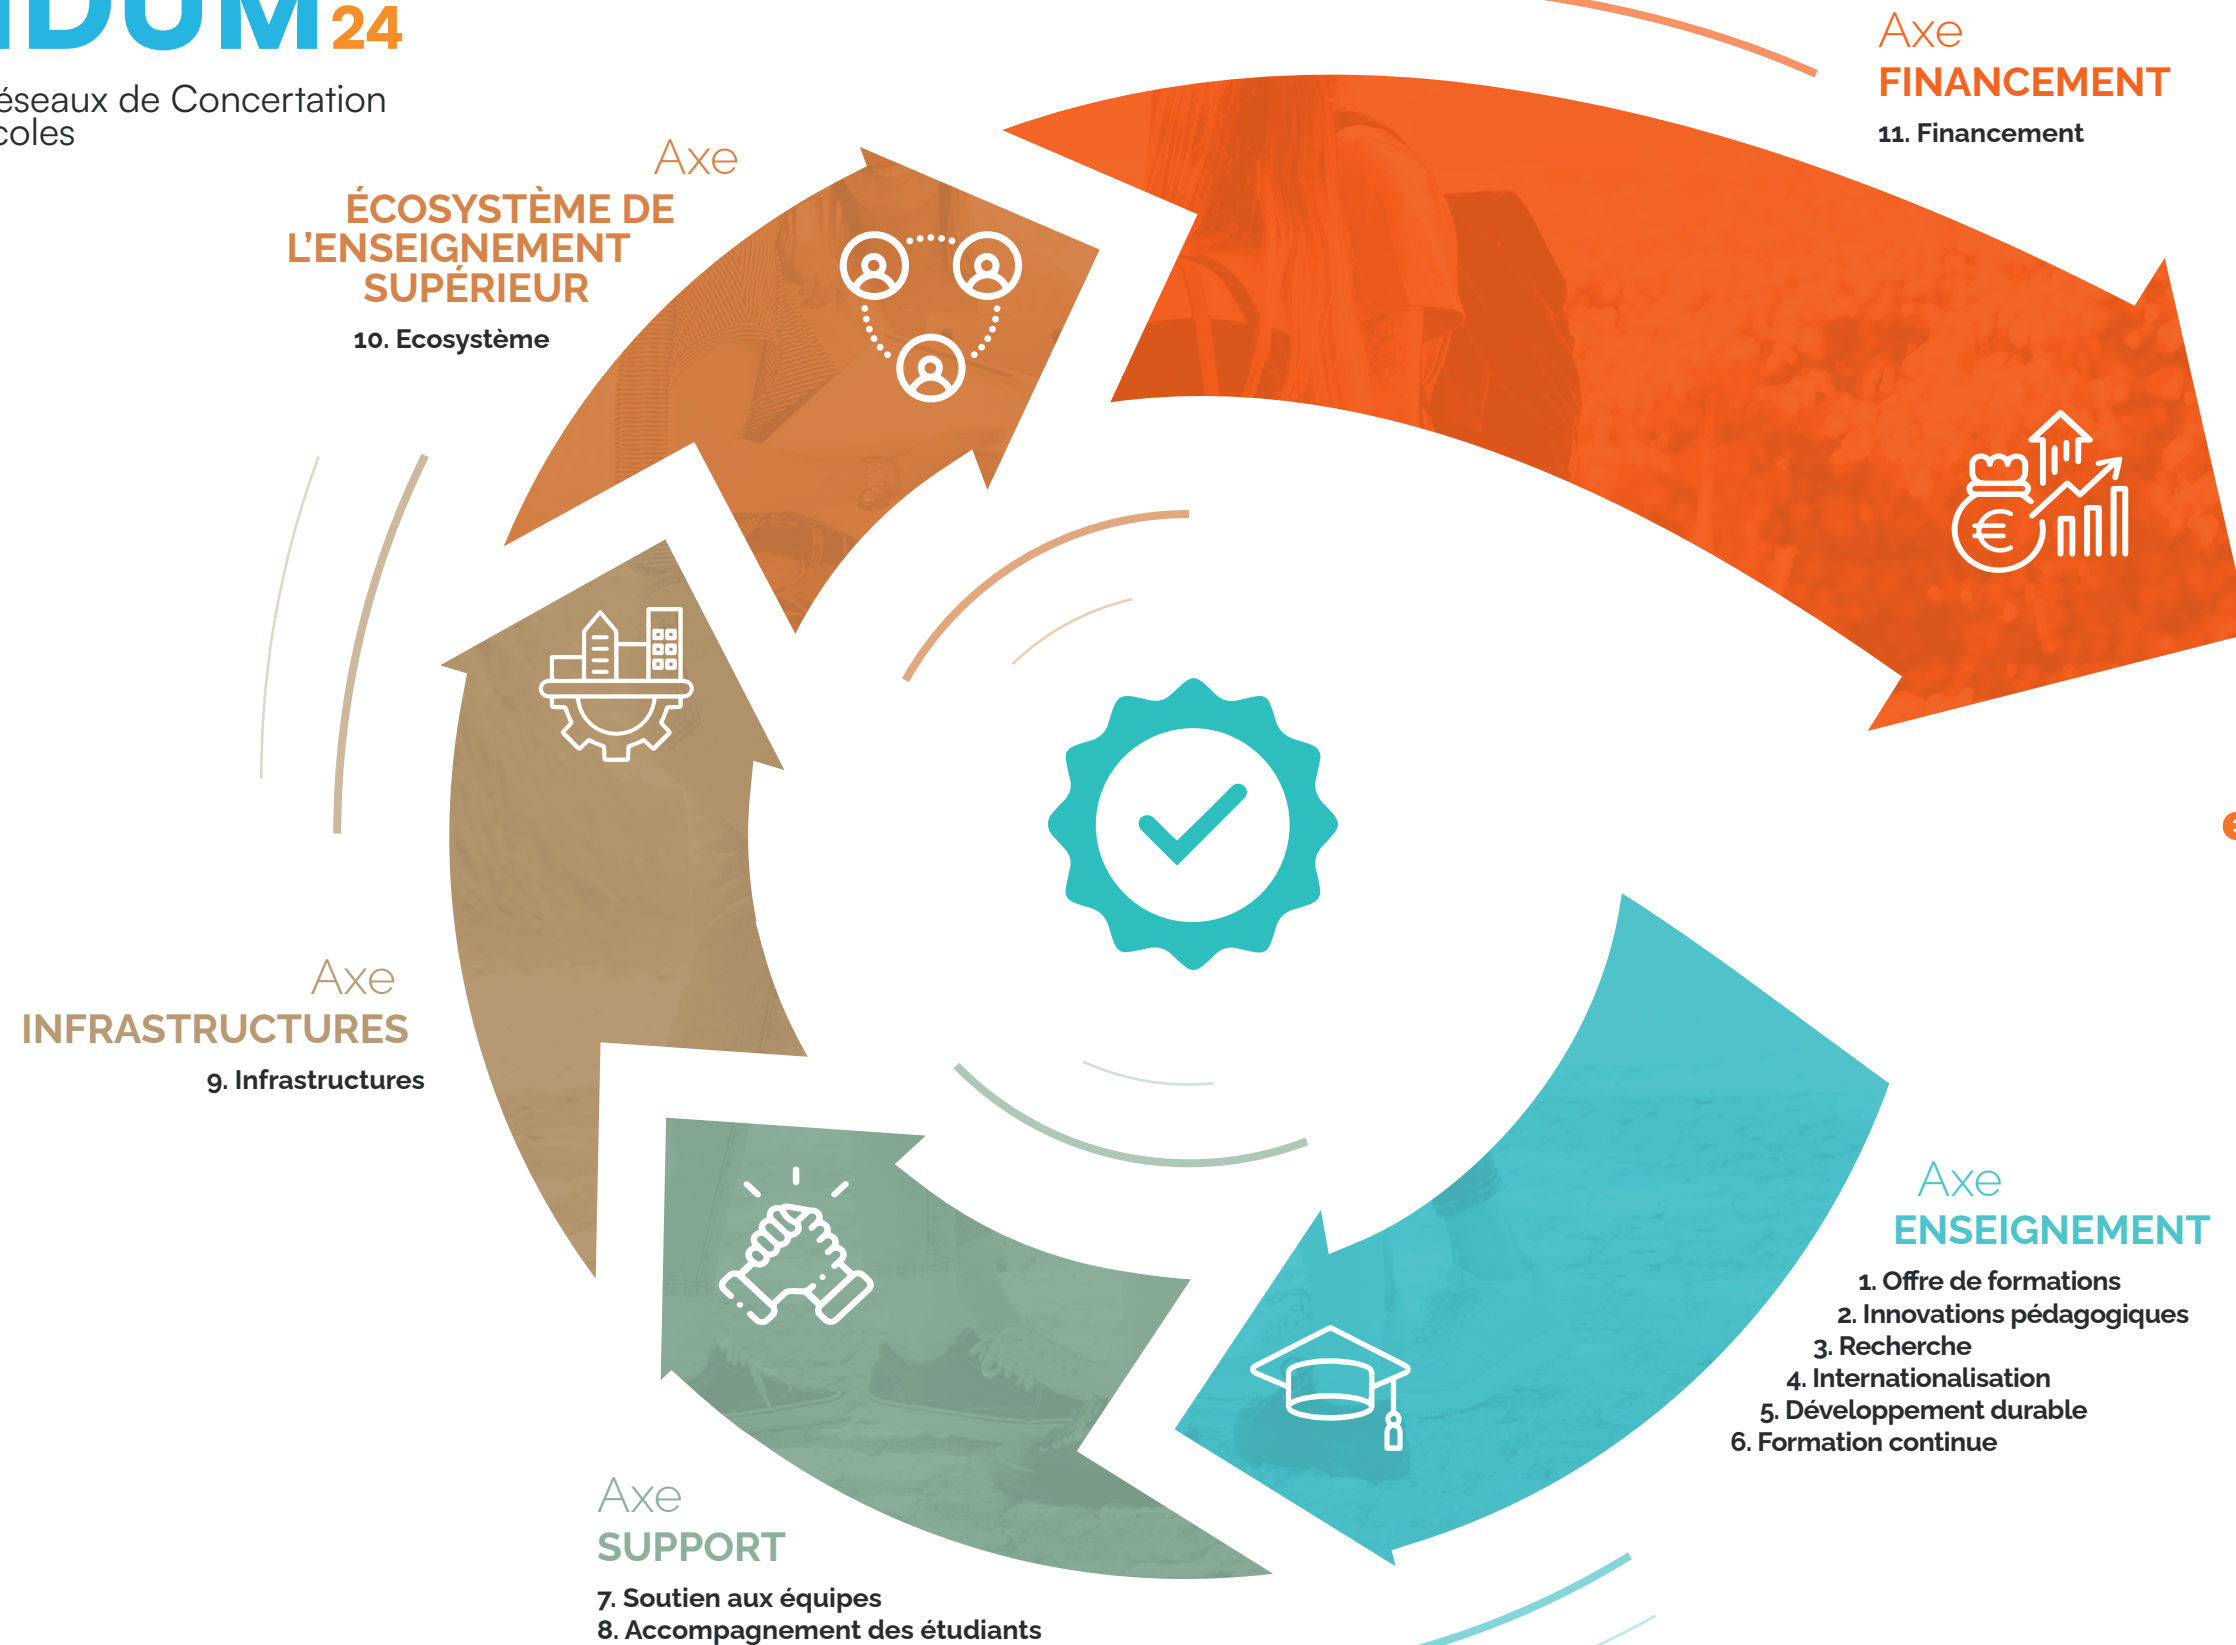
IDUM24
éseaux de Concertation
coles

Axe
ÉCOSYSTÈME DE L'ENSEIGNEMENT SUPÉRIEUR
10. Ecosystème

Axe
FINANCEMENT
11. Financement

Axe
INFRASTRUCTURES
9. Infrastructures

Axe
ENSEIGNEMENT
1. Offre de formations
2. Innovations pédagogiques
3. Recherche
4. Internationalisation
5. Développement durable
6. Formation continue

Axe
SUPPORT
7. Soutien aux équipes
8. Accompagnement des étudiants